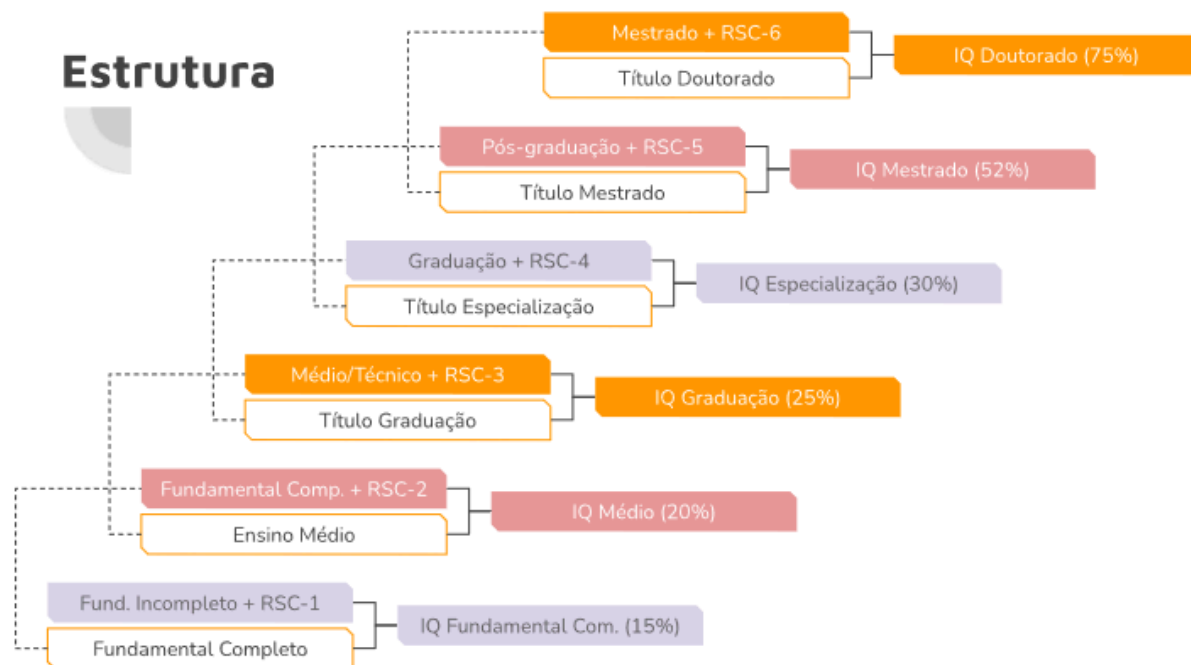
Estrutura

Mestrado + RSC-6
Título Doutorado
IQ Doutorado (75%)

Pós-graduação + RSC-5
Título Mestrado
IQ Mestrado (52%)

Graduação + RSC-4
Título Especialização
IQ Especialização (30%)

Médio/Técnico + RSC-3
Título Graduação
IQ Graduação (25%)

Fundamental Comp. + RSC-2
Ensino Médio
IQ Médio (20%)

Fund. Incompleto + RSC-1
Fundamental Completo
IQ Fundamental Com. (15%)